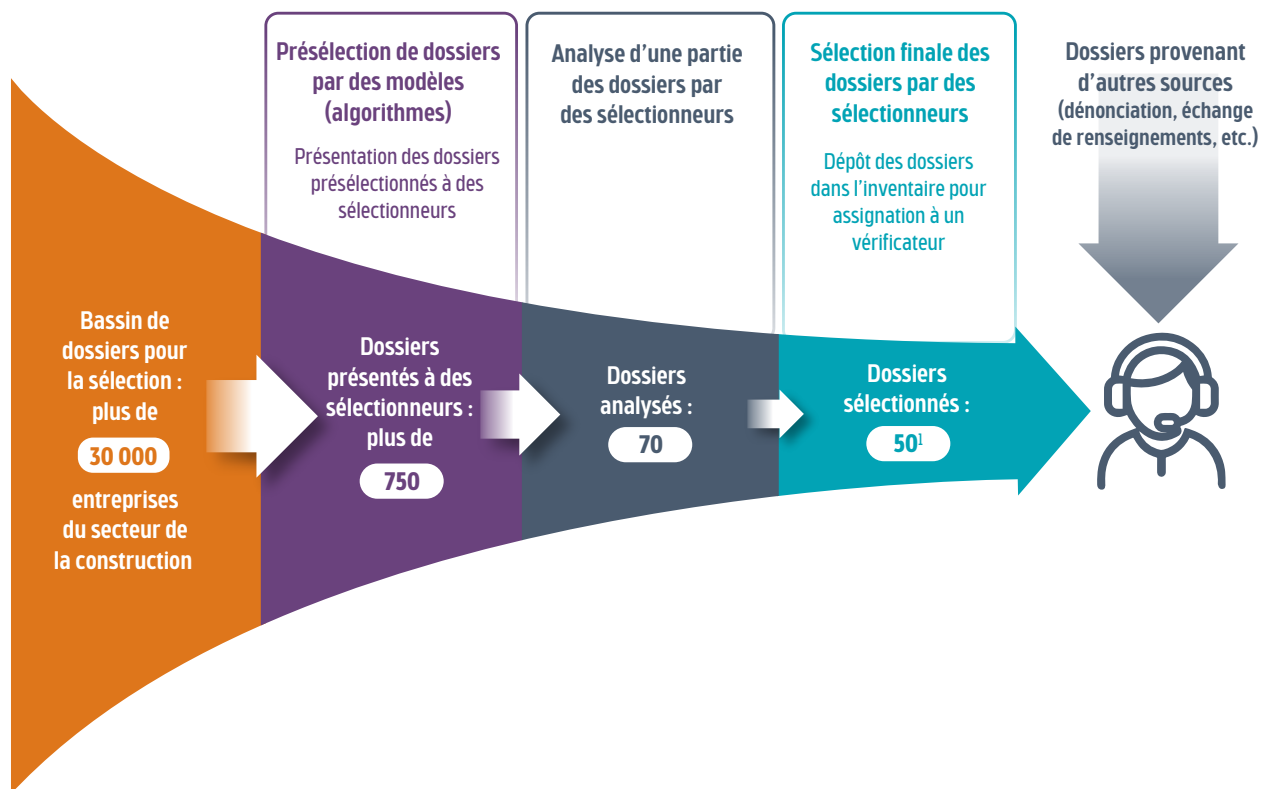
Présélection de dossiers par des modèles (algorithmes)

Présentation des dossiers présélectionnés à des sélectionneurs

Analyse d'une partie des dossiers par des sélectionneurs

Sélection finale des dossiers par des sélectionneurs

Dépôt des dossiers dans l'inventaire pour assignation à un vérificateur

Dossiers provenant d'autres sources (dénonciation, échange de renseignements, etc.)

Bassin de dossiers pour la sélection : plus de

30 000

entreprises du secteur de la construction

Dossiers présentés à des sélectionneurs : plus de

750

Dossiers analysés :

70

Dossiers sélectionnés :

$50^1$